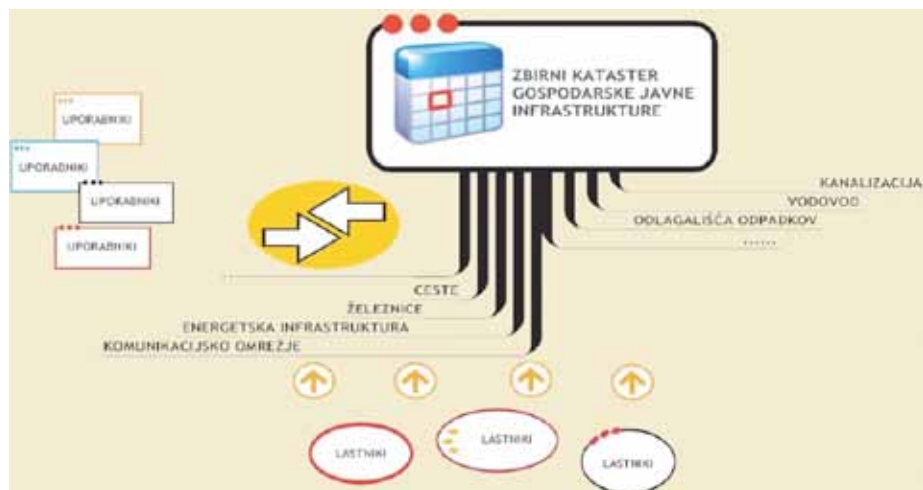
ZBIRNI KATASTER GOSPODARSKE JAVNE INFRASTRUKTURE

UPORABNIKI
UPORABNIKI
UPORABNIKI
UPORABNIKI

KANALIZACIJA
VODOVOD
ODLAGALIŠČA ODPADKOV
......

CESTE
ŽELEZNICE
ENERGETSKA INFRASTRUKTURA
KOMUNIKACIJSKO OMREŽJE

LASTNIKI
LASTNIKI
LASTNIKI